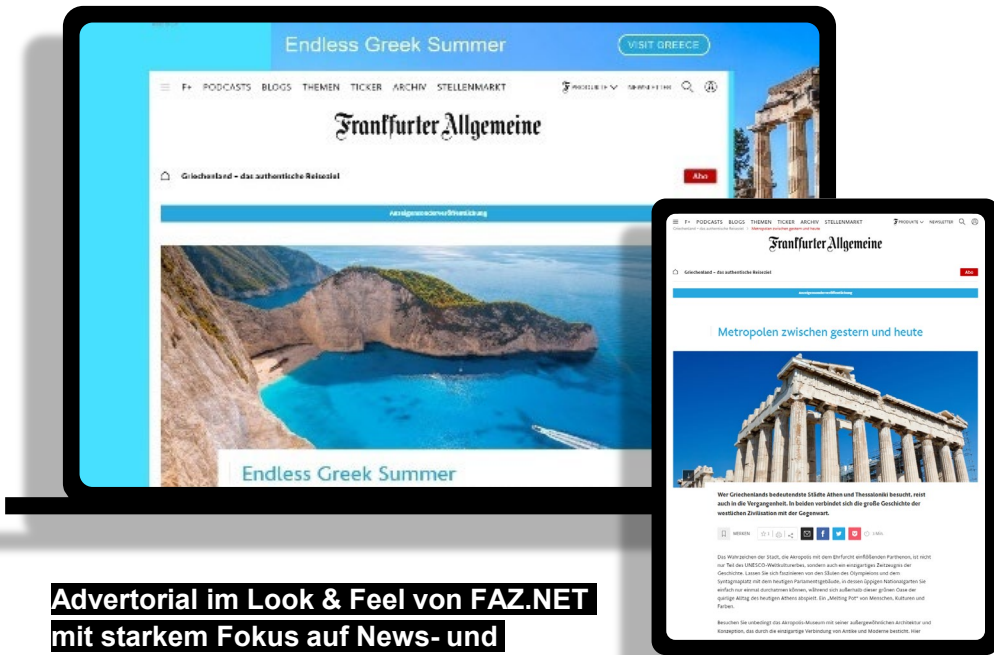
Endless Greek Summer

VISIT GREECE

F+ PODCASTS BLOGS THEMEN TICKER ARCHIV STELLENMARKT

Frankfurter Allgemeine

Griechenland – das authentische Reiseziel

Abo

Endless Greek Summer

F+ PODCASTS BLOGS THEMEN TICKER ARCHIV STELLENMARKT

PRODUKTE NEWSLETTER

Frankfurter Allgemeine

Griechenland – das authentische Reiseziel

Abo

Metropolen zwischen gestern und heute

Wer Griechenlands bedeutendste Städte Athen und Thessaloniki besucht, reist auch in die Vergangenheit. In beiden verbindet sich die große Geschichte der westlichen Zivilisation mit der Gegenwart.

MERKEN

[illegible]

Advertorial im Look & Feel von FAZ.NET mit starkem Fokus auf News- und